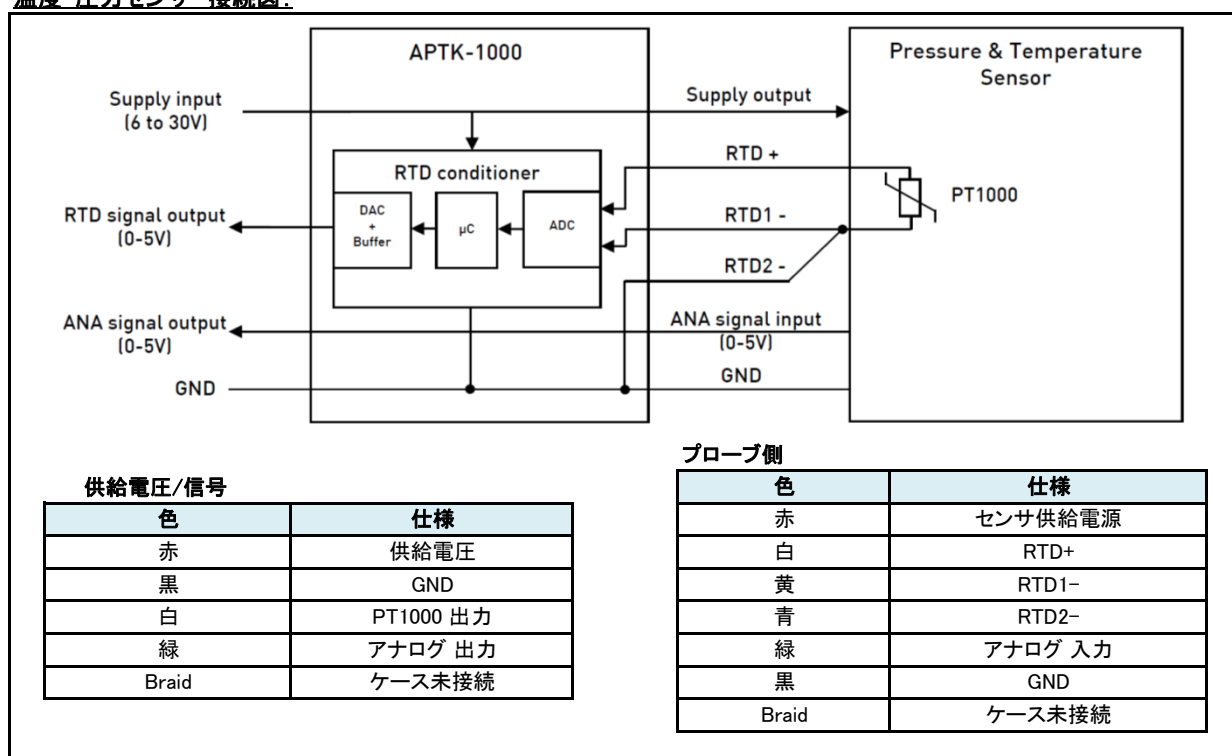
温度 圧力センサー接続図:

APTK-1000

Pressure & Temperature Sensor

Supply input (6 to 30V)

Supply output

RTD conditioner

RTD +

PT1000

RTD signal output (0-5V)

DAC + Buffer

μC

ADC

RTD1 -

RTD2 -

ANA signal output (0-5V)

ANA signal input (0-5V)

GND

GND

供給電圧/信号

| 色 | 仕様 |
|---|---|
| 赤 | 供給電圧 |
| 黒 | GND |
| 白 | PT1000 出力 |
| 緑 | アナログ 出力 |
| Braid | ケース未接続 |

プローブ側

| 色 | 仕様 |
|---|---|
| 赤 | センサ供給電源 |
| 白 | RTD+ |
| 黄 | RTD1− |
| 青 | RTD2− |
| 緑 | アナログ 入力 |
| 黒 | GND |
| Braid | ケース未接続 |